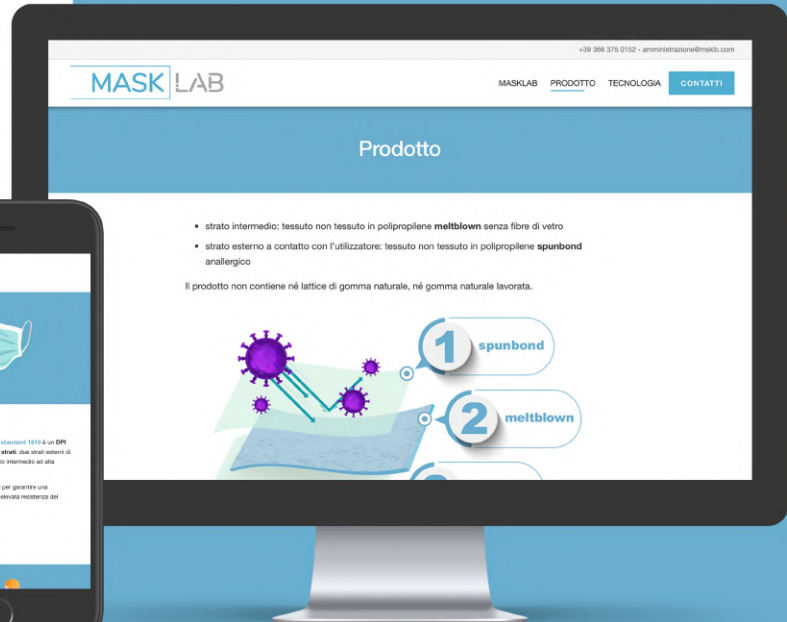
+39 366 375 0152 - amministrazione@msklb.com

MASK LAB

MASKLAB PRODOTTO TECNOLOGIA CONTATTI

Prodotto

- strato intermedio: tessuto non tessuto in polipropilene **meltblown** senza fibre di vetro
- strato esterno a contatto con l'utilizzatore: tessuto non tessuto in polipropilene **spunbond** anallergico

Il prodotto non contiene né lattice di gomma naturale, né gomma naturale lavorata.

1 spunbond

2 meltblown

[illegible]standard 1016 è un DPI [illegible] strati: due strati esterni di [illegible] intermedio ad alta

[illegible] per garantire una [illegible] elevata resistenza dei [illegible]